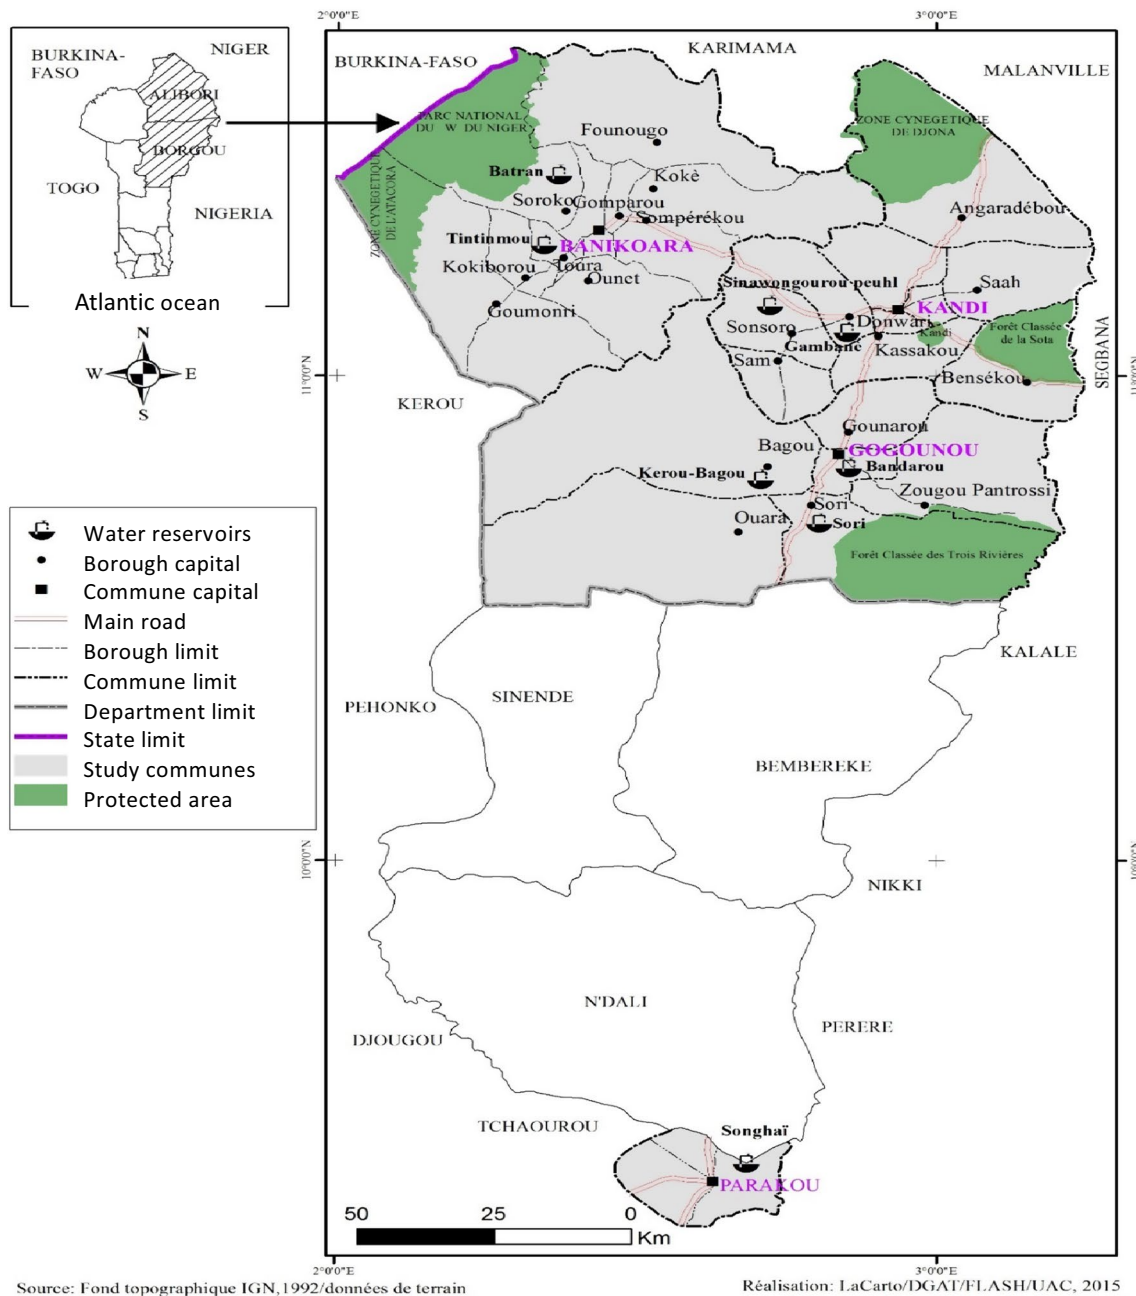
2°0'0"E
3°0'0"E

BURKINA-FASO
NIGER
ALIBORI
BORGOU
TOGO
NIGERIA
Atlantic ocean

N
W
E
S

BURKINA-FASO
KARIMAMA
MALANVILLE
PARC NATIONAL DU W DU NIGER
ZONE CYNEGETIQUE DE L'ATACORA
ZONE CYNEGETIQUE DE DJONA
Founougo
Batran
Kokè
Soroko
Gomparou
Sompérékou
Angaradébou
Tintinmou
BANIKOARA
Kokiborou
Toura
Ounet
Goumonri
Sinawongourou-peuhl
Saah
KANDI
Sonsoro
Donwari
Gambane
Kandi
Kassakou
Forêt Classée de la Sota
Sam
Bensékou
SEGBANA
KEROU
Gounarou
Bagou
GOGOUNOU
Bandarou
Kerou-Bagou
Zougou Pantrossi
Sori
Ouara
Sori
Forêt Classée des Trois Rivières
KALALE
SINENDE
PEHONKO
BEMBEREKE
NIKKI
N'DALI
PERERE
DJOUGOU
TCHAOUROU
Songhaï
PARAKOU
11°0'0"N
10°0'0"N
50 25 0 Km

Water reservoirs
Borough capital
Commune capital
Main road
Borough limit
Commune limit
Department limit
State limit
Study communes
Protected area

2°0'0"E
3°0'0"E
Source: Fond topographique IGN,1992/données de terrain
Réalisation: LaCarto/DGAT/FLASH/UAC, 2015